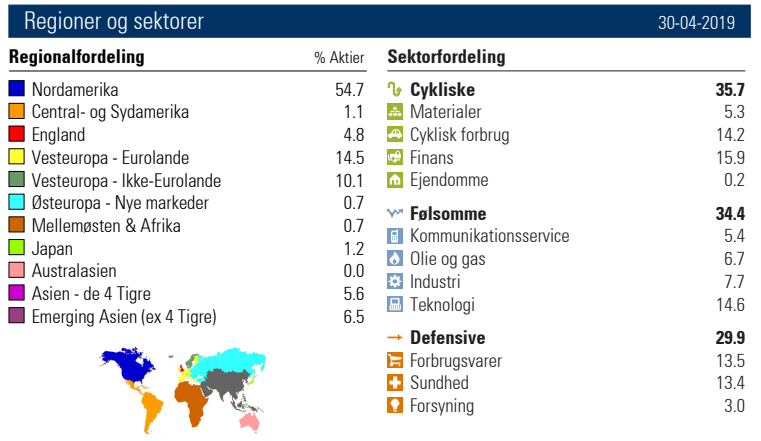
Regioner og sektorer 30-04-2019

| Regionalfordeling | % Aktier |
|---|---|
| Nordamerika | 54.7 |
| Central- og Sydamerika | 1.1 |
| England | 4.8 |
| Vesteuropa - Eurolande | 14.5 |
| Vesteuropa - Ikke-Eurolande | 10.1 |
| Østeuropa - Nye markeder | 0.7 |
| Mellemøsten & Afrika | 0.7 |
| Japan | 1.2 |
| Australasien | 0.0 |
| Asien - de 4 Tigre | 5.6 |
| Emerging Asien (ex 4 Tigre) | 6.5 |

| Sektorfordeling | |
|---|---|
| **Cykliske** | **35.7** |
| Materialer | 5.3 |
| Cyklisk forbrug | 14.2 |
| Finans | 15.9 |
| Ejendomme | 0.2 |
| **Følsomme** | **34.4** |
| Kommunikationsservice | 5.4 |
| Olie og gas | 6.7 |
| Industri | 7.7 |
| Teknologi | 14.6 |
| **Defensive** | **29.9** |
| Forbrugsvarer | 13.5 |
| Sundhed | 13.4 |
| Forsyning | 3.0 |